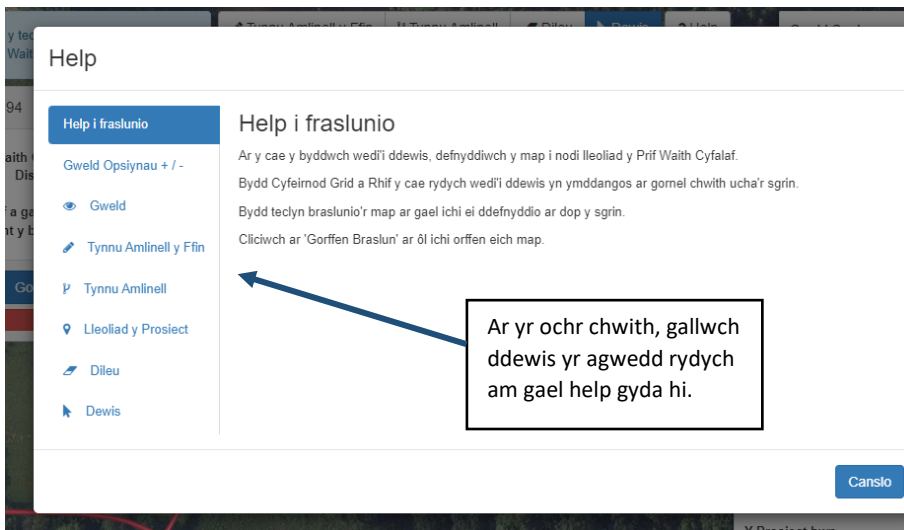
Help

Help i fraslunio

Gweld Opsiynau + / -

Gweld

Tynnu Amlinell y Ffin

Tynnu Amlinell

Lleoliad y Prosiect

Dileu

Dewis

Help i fraslunio

Ar y cae y byddwch wedi'i ddewis, defnyddiwch y map i nodi lleoliad y Prif Waith Cyfalaf.

Bydd Cyfeirnod Grid a Rhif y cae rydych wedi'i ddewis yn ymddangos ar gornel chwith ucha'r sgrin.

Bydd teclyn braslunio'r map ar gael ichi ei ddefnyddio ar dop y sgrin.

Cliciwch ar 'Gorffen Braslun' ar ôl ichi orffen eich map.

Ar yr ochr chwith, gallwch ddewis yr agwedd rydych am gael help gyda hi.

Canslo